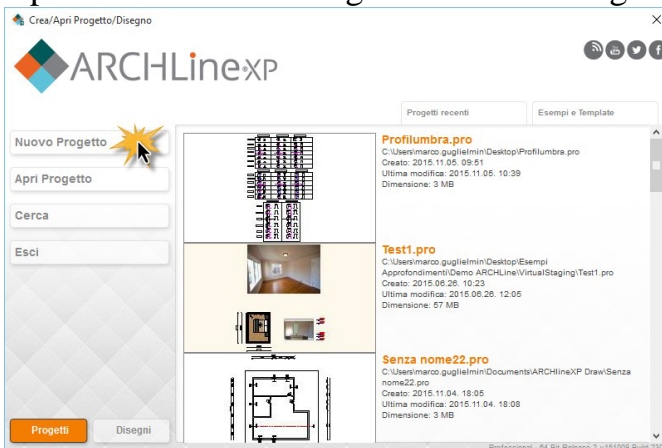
Crea/Apri Progetto/Disegno

ARCHLine XP

Progetti recenti

Esempi e Template

Nuovo Progetto

Apri Progetto

Cerca

Esci

Profilumbra.pro
C:\Users\marco.guglielmin\Desktop\Profilumbra.pro
Creato: 2015.11.05. 09:51
Ultima modifica: 2015.11.05. 10:39
Dimensione: 3 MB

Test1.pro
C:\Users\marco.guglielmin\Desktop\Esempi Approfondimenti\Demo ARCHLine\VirtualStaging\Test1.pro
Creato: 2015.06.26. 10:23
Ultima modifica: 2015.06.26. 12:05
Dimensione: 57 MB

Senza nome22.pro
C:\Users\marco.guglielmin\Documents\ARCHlineXP Draw\Senza nome22.pro
Creato: 2015.11.04. 18:05
Ultima modifica: 2015.11.04. 18:08
Dimensione: 3 MB

Progetti

Disegni

Professional - 64 Bit Release 2 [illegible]